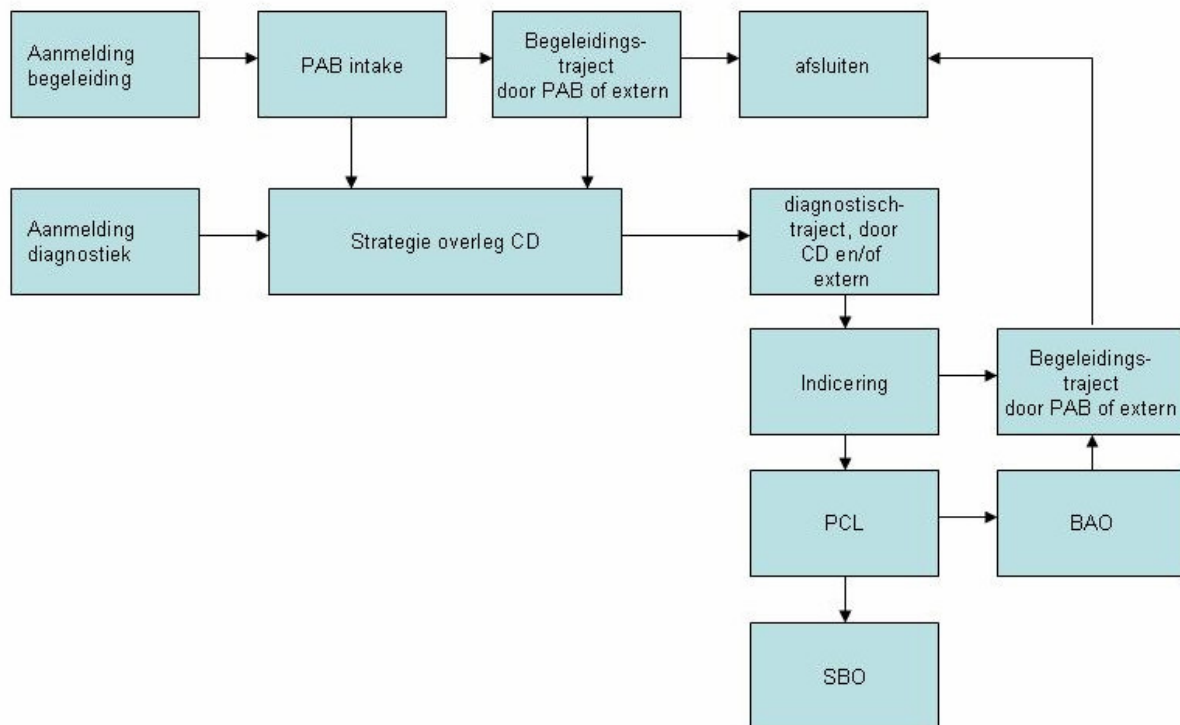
Aanmelding begeleiding

PAB intake

Begeleidings-traject door PAB of extern

afsluiten

Aanmelding diagnostiek

Strategie overleg CD

diagnostisch-traject, door CD en/of extern

Indicering

Begeleidings-traject door PAB of extern

PCL

BAO

SBO